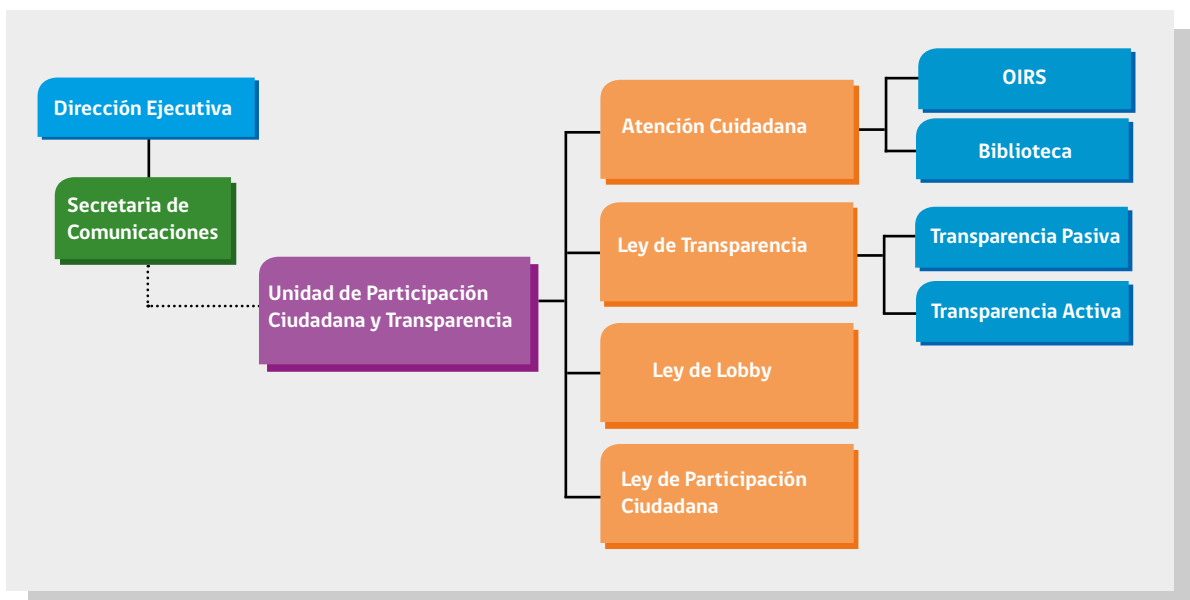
Dirección Ejecutiva

Secretaria de Comunicaciones

Unidad de Participación Ciudadana y Transparencia

Atención Cuidadana

OIRS

Biblioteca

Ley de Transparencia

Transparencia Pasiva

Transparencia Activa

Ley de Lobby

Ley de Participación Ciudadana